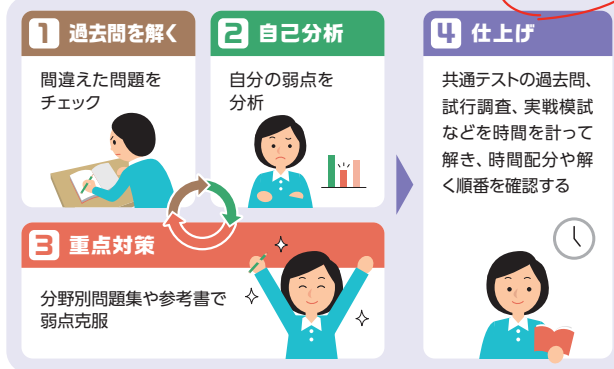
1 過去問を解く

間違えた問題をチェック

2 自己分析

自分の弱点を分析

3 重点対策

分野別問題集や参考書で弱点克服

4 仕上げ

共通テストの過去問、試行調査、実戦模試などを時間を計って解き、時間配分や解く順番を確認する